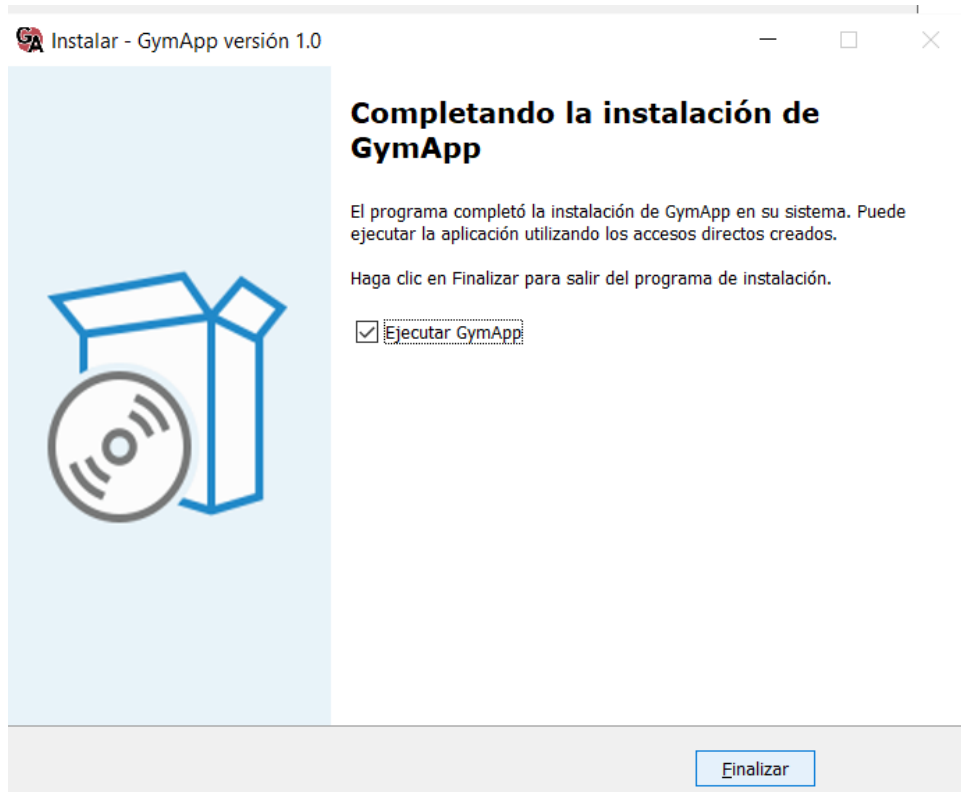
Instalar - GymApp versión 1.0

Completando la instalación de GymApp

El programa completó la instalación de GymApp en su sistema. Puede ejecutar la aplicación utilizando los accesos directos creados.

Haga clic en Finalizar para salir del programa de instalación.

Ejecutar GymApp

Finalizar